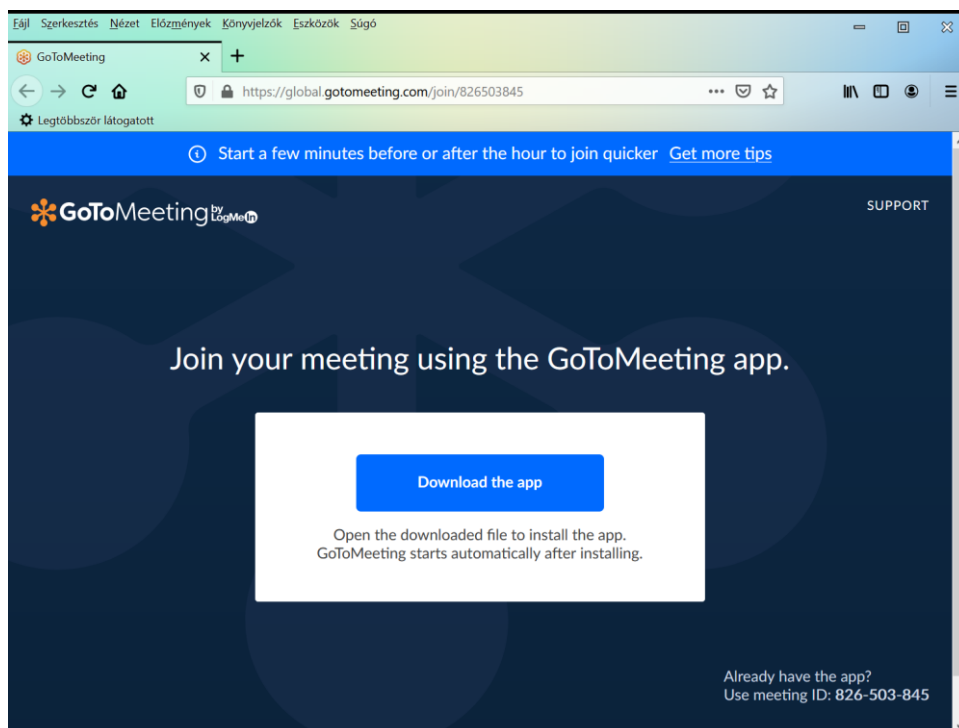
Fájl Szerkesztés Nézet Előzmények Könyvjelzők Eszközök Súgó

GoToMeeting ×
+

https://global.gotomeeting.com/join/826503845

Legtöbbször látogatott

Start a few minutes before or after the hour to join quicker Get more tips

GoToMeeting by LogMeIn

SUPPORT

Join your meeting using the GoToMeeting app.

Download the app

Open the downloaded file to install the app.
GoToMeeting starts automatically after installing.

Already have the app?
Use meeting ID: 826-503-845